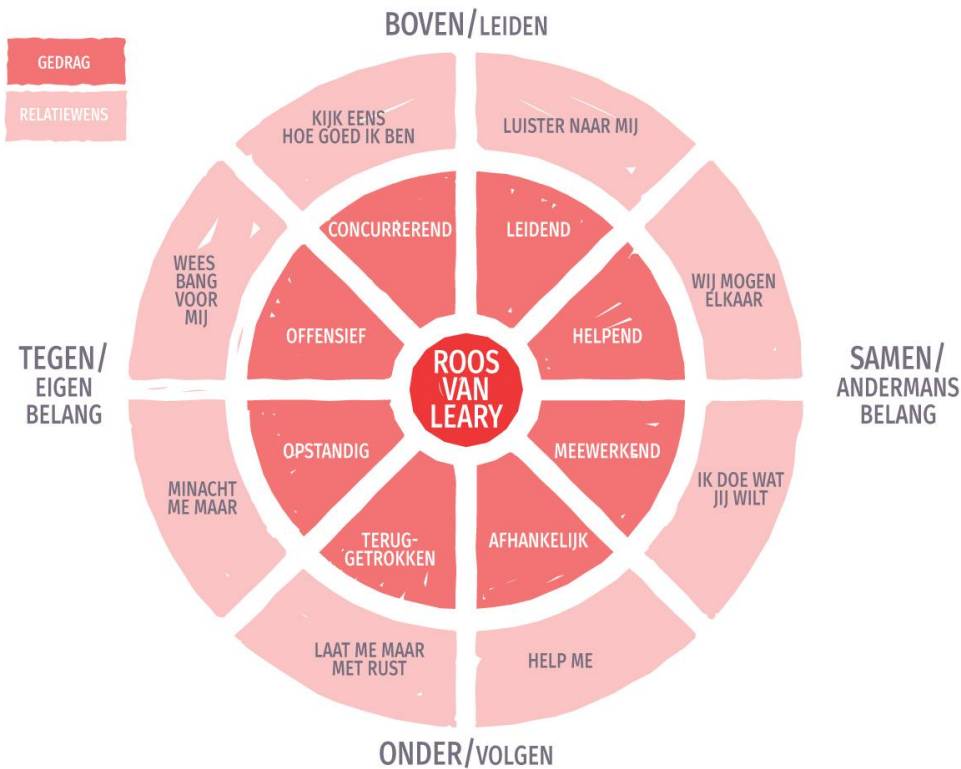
GEDRAG

RELATIEWENS

BOVEN/LEIDEN

KIJK EENS HOE GOED IK BEN

LUISTER NAAR MIJ

WEES BANG VOOR MIJ

CONCURREREND

LEIDEND

WIJ MOGEN ELKAAR

OFFENSIEF

HELPEND

TEGEN/ EIGEN BELANG

ROOS VAN LEARY

SAMEN/ ANDERMANS BELANG

OPSTANDIG

MEEWERKEND

MINACHT ME MAAR

IK DOE WAT JIJ WILT

TERUG-GETROKKEN

AFHANKELIJK

LAAT ME MAAR MET RUST

HELP ME

ONDER/VOLGEN